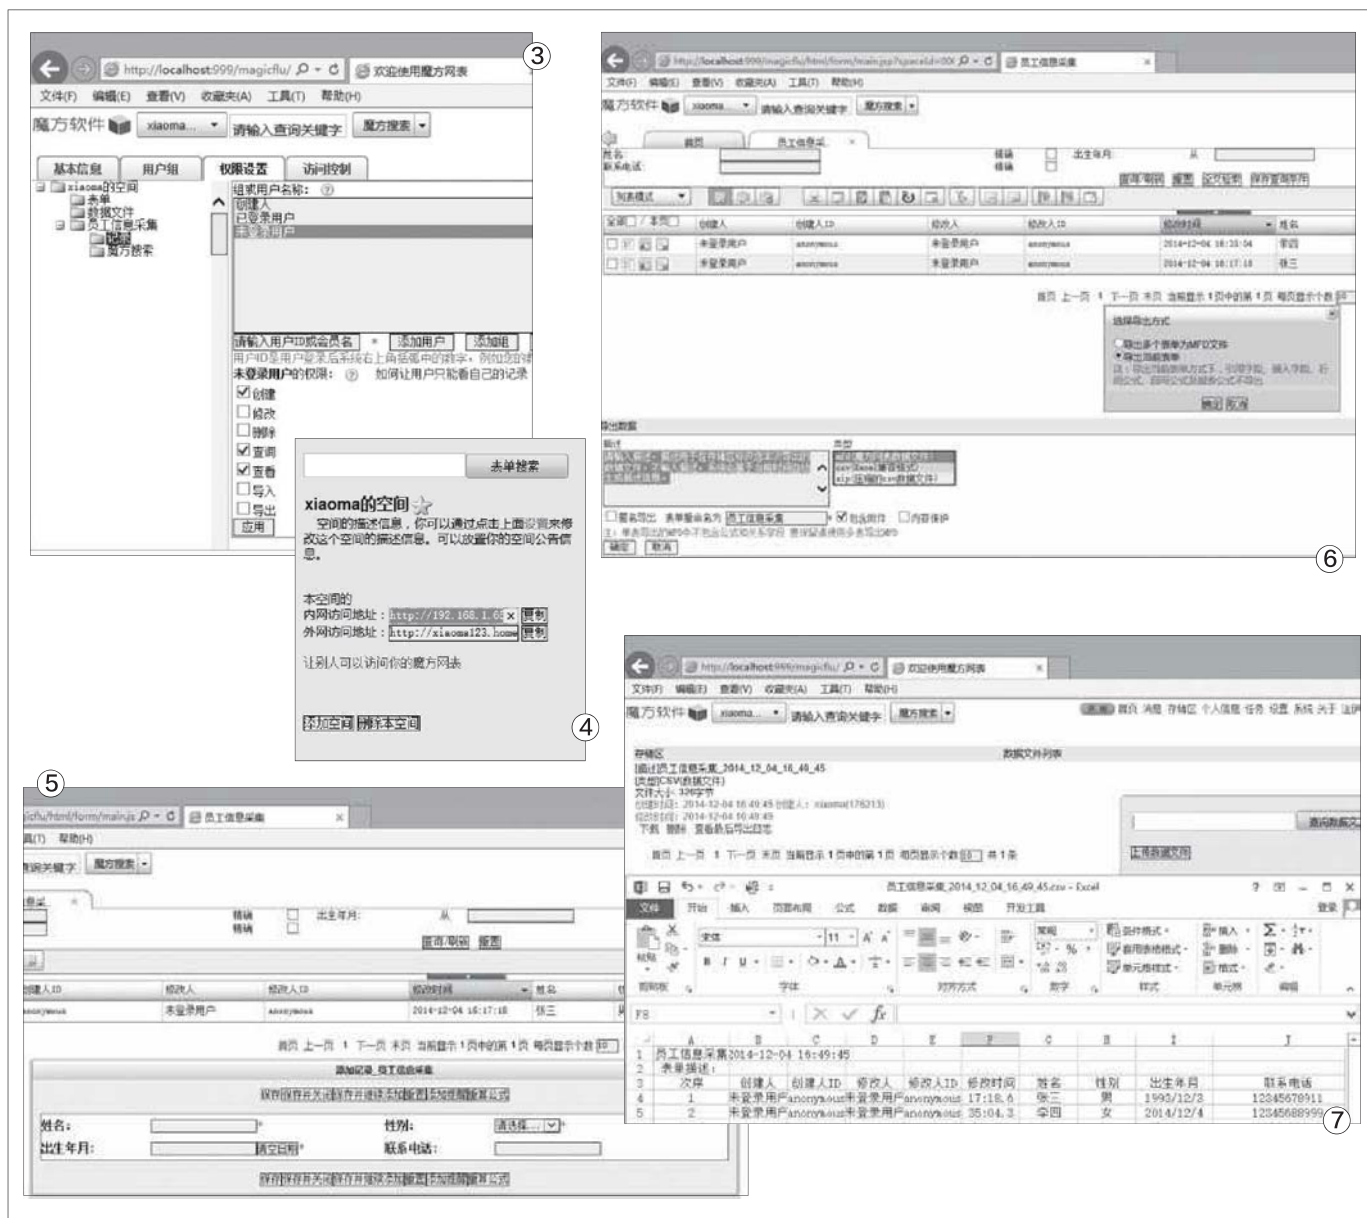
③

http://localhost:999/magicflu/ 欢迎使用魔方网表

文件(F) 编辑(E) 查看(V) 收藏夹(A) 工具(T) 帮助(H)

魔方软件 xiaoma... 请输入查询关键字 魔方搜索

基本信息 用户组 权限设置 访问控制

xiaoma的空间
表单
数据文件
员工信息采集
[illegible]
魔方搜索

组或用户名称:
创建人
已登录用户
未登录用户

请输入用户ID或会员名 添加用户 添加组
用户ID是用户登录后系统右上角括号中的数字，例如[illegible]
未登录用户的权限: 如何让用户只能看自己的记录
创建
修改
删除
查询
查看
导入
导出
应用

④

表单搜索

xiaoma的空间
空间的描述信息，你可以通过点击上面设置来修改这个空间的描述信息。可以放置你的空间公告信息。

本空间的
内网访问地址：http://192.168.1.6 复制
外网访问地址：http://xiaoma123.home 复制

让别人可以访问你的魔方网表

添加空间 删除本空间

⑥

http://localhost:999/magicflu/html/form/main.jsp?spaceId=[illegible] 员工信息采集

文件(F) 编辑(E) 查看(V) 收藏夹(A) 工具(T) 帮助(H)

魔方软件 xiaoma 请输入查询关键字 魔方搜索

首页 员工信息采集

姓名
联系电话
精确 出生年月 从
精确
查询/刷新 报表 定位到 保存查询条件

列表模式

| 全部 / 本页 | 创建人 | 创建人ID | 修改人 | 修改人ID | 修改时间 | 姓名 |
|---|---|---|---|---|---|---|
| | 未登录用户 | anonymous | 未登录用户 | anonymous | 2014-12-04 16:35:54 | 李四 |
| | 未登录用户 | anonymous | 未登录用户 | anonymous | 2014-12-04 16:17:18 | 张三 |

首页 上一页 1 下一页 末页 当前显示1页中的第1页 每页显示个数

选择导出方式
导出多个表单为MFD文件
导出当前表单
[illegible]
确定 取消

导出数据
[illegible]
类型
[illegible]
csv(Excel兼容格式)
zip(压缩的csv数据文件)
重名导出 表单重命名为 员工信息采集 包含附件 内容保护
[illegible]
确定 取消

⑤

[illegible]/html/form/main.js 员工信息采集
具(T) 帮助(H)
询关键字 魔方搜索
信息采 
精确 出生年月: 从
精确
查询/刷新 报表

| 创建人ID | 修改人 | 修改人ID | 修改时间 | 姓名 |
|---|---|---|---|---|
| anonymous | 未登录用户 | anonymous | 2014-12-04 16:17:18 | 张三 |

首页 上一页 1 下一页 末页 当前显示1页中的第1页 每页显示个数 10

添加记录_员工信息采集
保存 保存并关闭 保存并继续添加 新建 添加提醒 计算公式

姓名: 性别: 请选择...
出生年月: 清空日期 联系电话:

保存 保存并关闭 保存并继续添加 新建 添加提醒 计算公式

⑦

http://localhost:999/magicflu/ 欢迎使用魔方网表

文件(F) 编辑(E) 查看(V) 收藏夹(A) 工具(T) 帮助(H)

魔方软件 xiaoma 请输入查询关键字 魔方搜索

首页 消息 存储区 个人信息 任务 设置 系统 关于 注销

存储区 数据文件列表
[描述]员工信息采集_2014_12_04_16_49_45
[类型]CSV(数据文件)
文件大小: 336字节
创建时间: 2014-12-04 16:49:45 创建人: xiaoma(176213)
修改时间: 2014-12-04 16:49:49
下载 删除 查看最后导出日志

首页 上一页 1 下一页 末页 当前显示1页中的第1页 每页显示个数 10 共1条

查询数据文
上传数据文件

员工信息采集_2014_12_04_16_49_45.csv - Excel

文件 开始 插入 页面布局 公式 数据 审阅 视图 开发工具 登录

粘贴 宋体 11 常规 条件格式 套用表格格式 单元格样式 插入 删除 格式
剪贴板 字体 对齐方式 数字 样式 单元格 编辑

F8 $f_x$

| | A | B | C | D | E | F | G | H | I | J |
|---|---|---|---|---|---|---|---|---|---|---|
| 1 | 员工信息采集2014-12-04 16:49:45 | | | | | | | | | |
| 2 | 表单描述: | | | | | | | | | |
| 3 | 次序 | 创建人 | 创建人ID | 修改人 | 修改人ID | 修改时间 | 姓名 | 性别 | 出生年月 | 联系电话 |
| 4 | 1 | 未登录用户 | anonymous | 未登录用户 | anonymous | 17:18.6 | 张三 | 男 | 1993/12/3 | 12345678911 |
| 5 | 2 | 未登录用户 | anonymous | 未登录用户 | anonymous | 35:04.3 | 李四 | 女 | 2014/12/4 | 12345688999 |